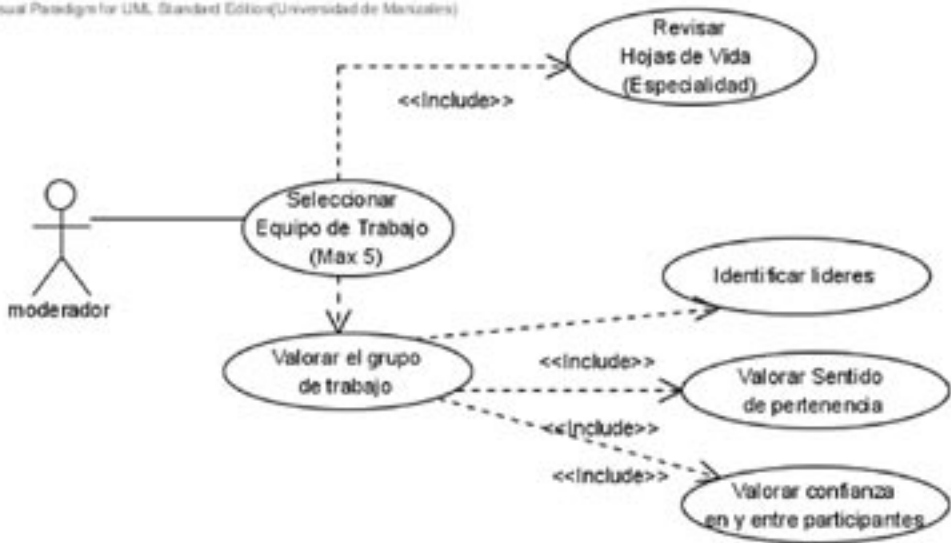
sual Paradigm for UML Standard Edition(Universidad de Manizales)

Revisar Hojas de Vida (Especialidad)

<<Include>>

Seleccionar Equipo de Trabajo (Max 5)

moderador

Identificar lideres

Valorar el grupo de trabajo

<<Include>>

Valorar Sentido de pertenencia

<<Include>>

<<Include>>

Valorar confianza en y entre participantes